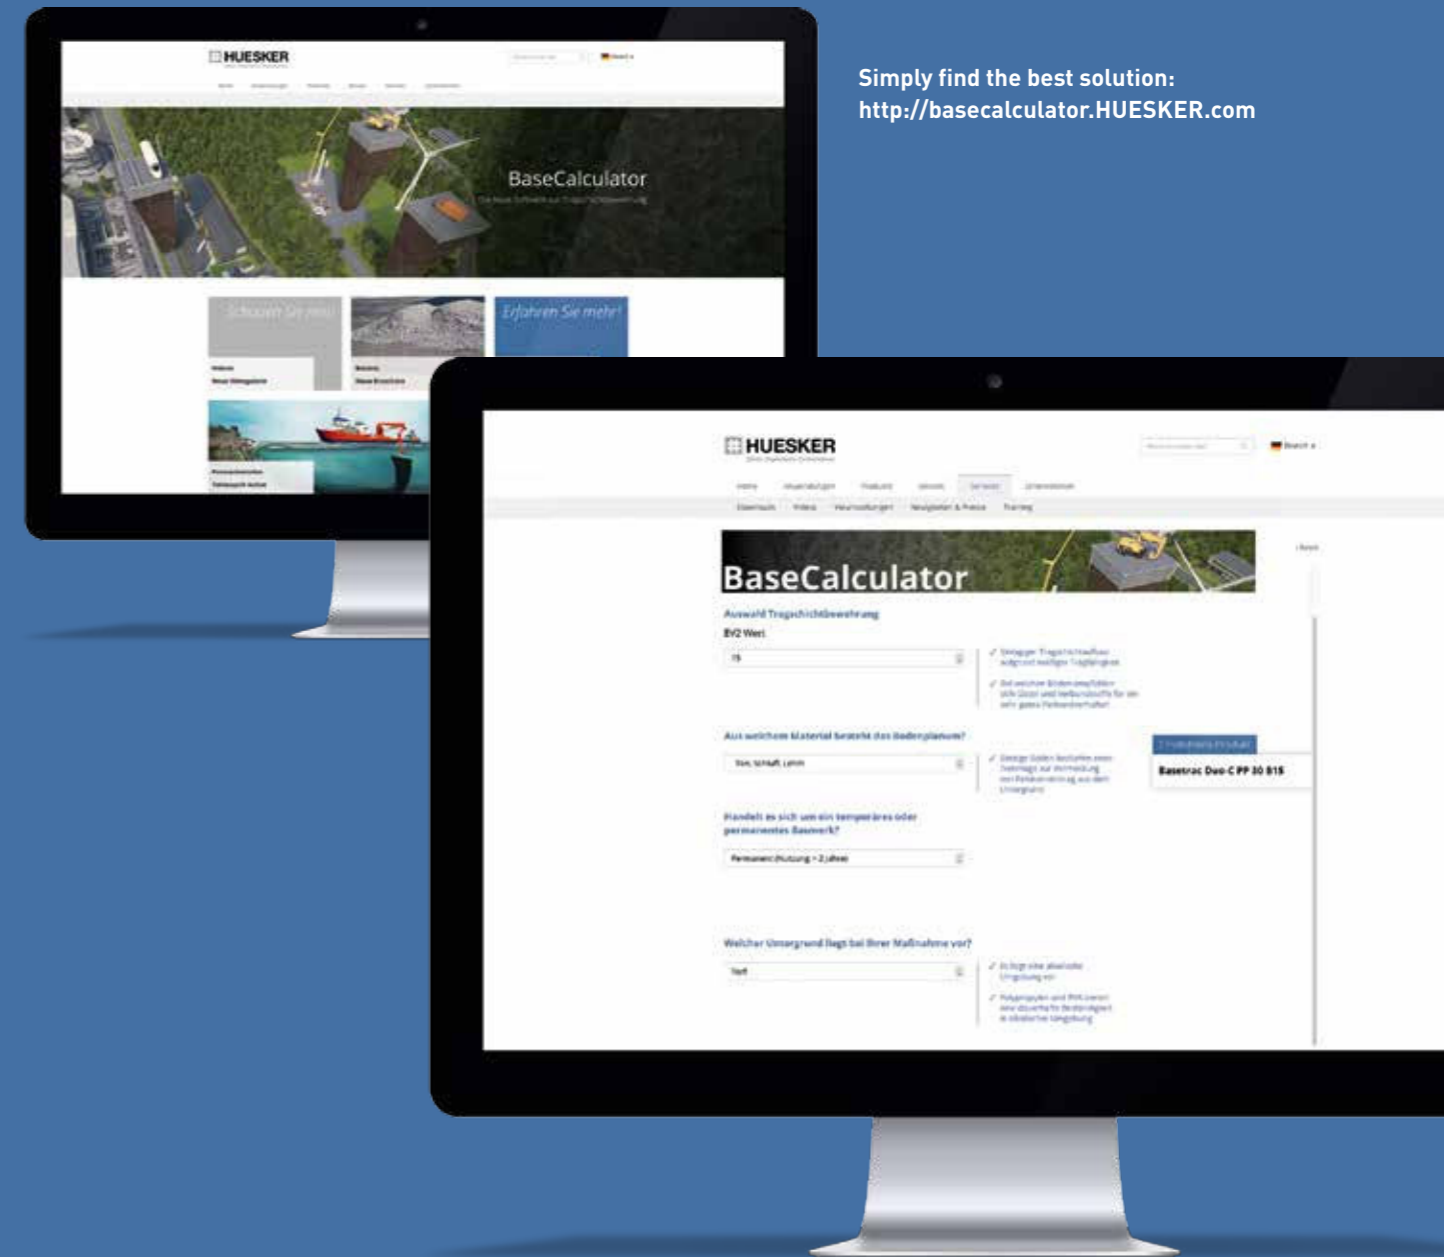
HUESKER

BaseCalculator

Schauen Sie rein!

Erfahren Sie mehr!

Simply find the best solution:
http://basecalculator.HUESKER.com

HUESKER

BaseCalculator

Auswahl Tragschichtbewehrung

EV2 Wert

Aus welchem Material besteht das Bodenplanum?

Basetrac Duo-C PP 30 B15

Handelt es sich um ein temporäres oder permanentes Bauwerk?

Welcher Untergrund liegt bei Ihrer Maßnahme vor?